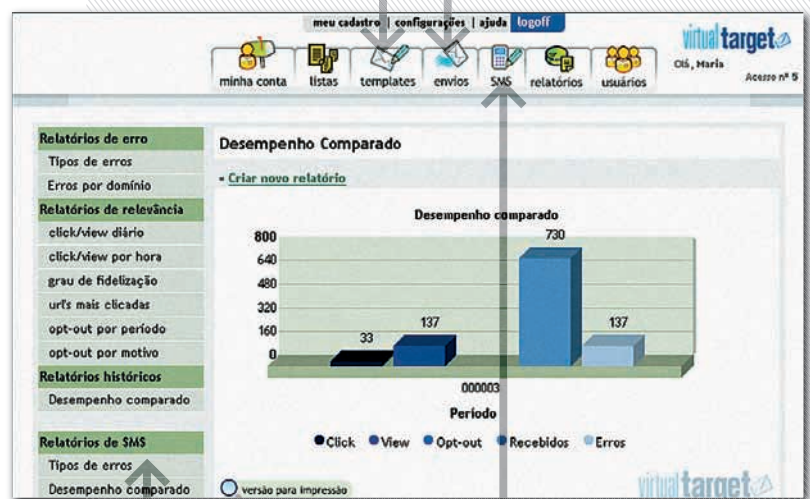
meu cadastro | configurações | ajuda | logoff

minha conta listas templates envios SMS relatórios usuários

virtual target

Olá, Maria

Acesso nº 5

Relatórios de erro
Tipos de erros
Erros por domínio
Relatórios de relevância
click/view diário
click/view por hora
grau de fidelização
url's mais clicadas
opt-out por período
opt-out por motivo
Relatórios históricos
Desempenho comparado

Relatórios de SMS
Tipos de erros
Desempenho comparado

Desempenho Comparado

» Criar novo relatório

Desempenho comparado

| 800 |
|---|
| 640 |
| 480 |
| 320 |
| 160 |
| 0 |

33
137
730
137

000003

Período

Click View Opt-out Recebidos Erros

versão para impressão

virtual target